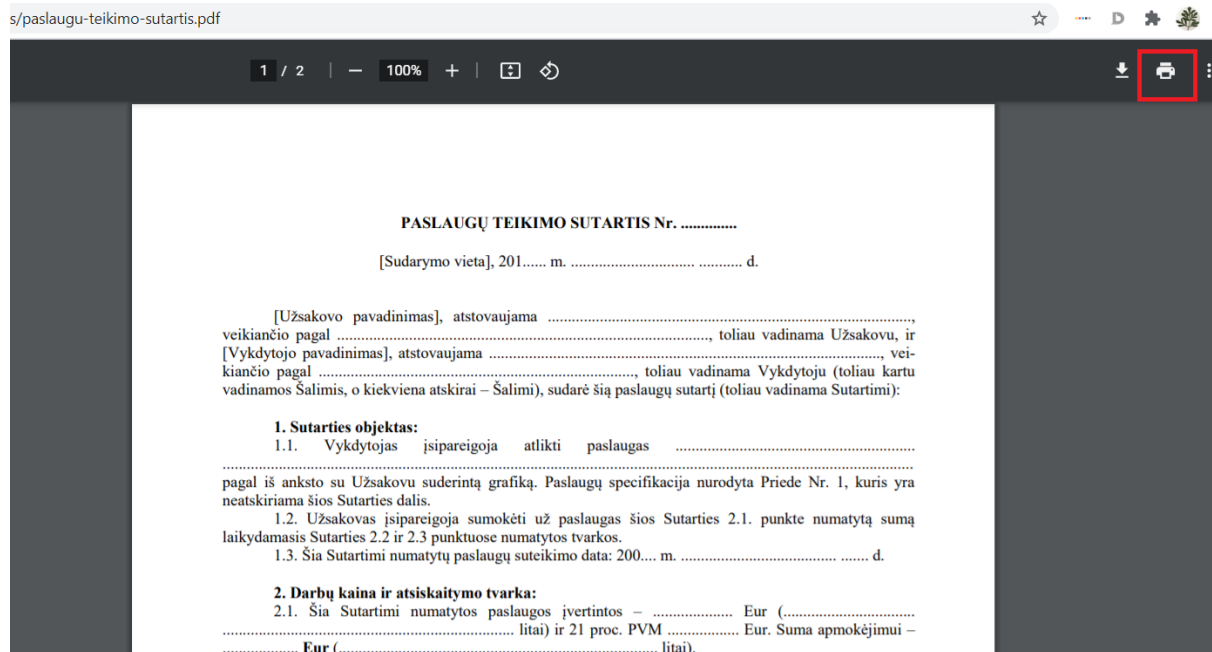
s/paslaugu-teikimo-sutartis.pdf

1 / 2 | — 100% +

PASLAUGŲ TEIKIMO SUTARTIS Nr. .............

[Sudarymo vieta], 201...... m. .............................. ........... d.

[Užsakovo pavadinimas], atstovaujama .........................................................................................., veikiančio pagal ..........................................................................................., toliau vadinama Užsakovu, ir [Vykdytojo pavadinimas], atstovaujama ..................................................................................................., veikiančio pagal ................................................................................, toliau vadinama Vykdytoju (toliau kartu vadinamos Šalimis, o kiekviena atskirai – Šalimi), sudarė šią paslaugų sutartį (toliau vadinama Sutartimi):

1. Sutarties objektas:
1.1. Vykdytojas įsipareigoja atlikti paslaugas ............................................................ ..................................................................................................................................................... pagal iš anksto su Užsakovu suderintą grafiką. Paslaugų specifikacija nurodyta Priede Nr. 1, kuris yra neatskiriama šios Sutarties dalis.
1.2. Užsakovas įsipareigoja sumokėti už paslaugas šios Sutarties 2.1. punkte numatytą sumą laikydamasis Sutarties 2.2 ir 2.3 punktuose numatytos tvarkos.
1.3. Šia Sutartimi numatytų paslaugų suteikimo data: 200.... m. ...................................... ....... d.

2. Darbų kaina ir atsiskaitymo tvarka:
2.1. Šia Sutartimi numatytos paslaugos įvertintos – .................... Eur (................................ ...................................................................... litai) ir 21 proc. PVM .................. Eur. Suma apmokėjimui – .................. Eur (.................................................................. litai).